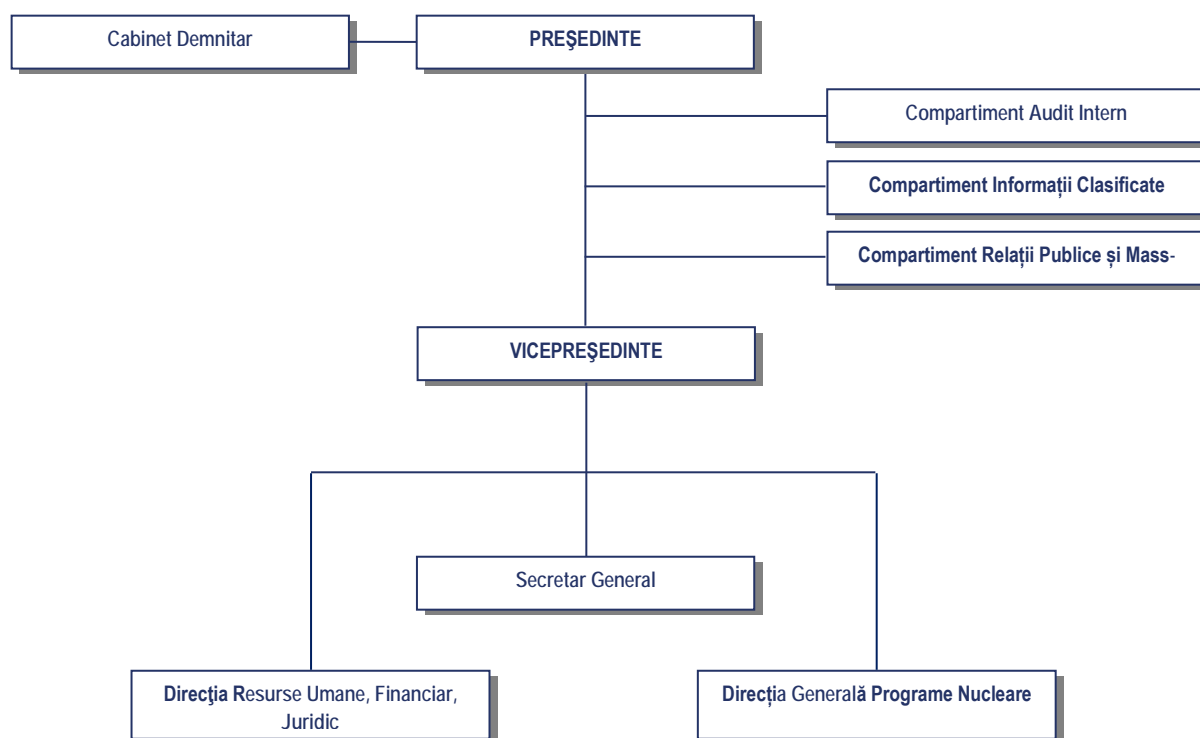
Cabinet Demnitar

PREŞEDINTE

Compartiment Audit Intern

Compartiment Informații Clasificate

Compartiment Relații Publice și Mass-

VICEPREŞEDINTE

Secretar General

Direcţia Resurse Umane, Financiar, Juridic

Direcția Generală Programe Nucleare